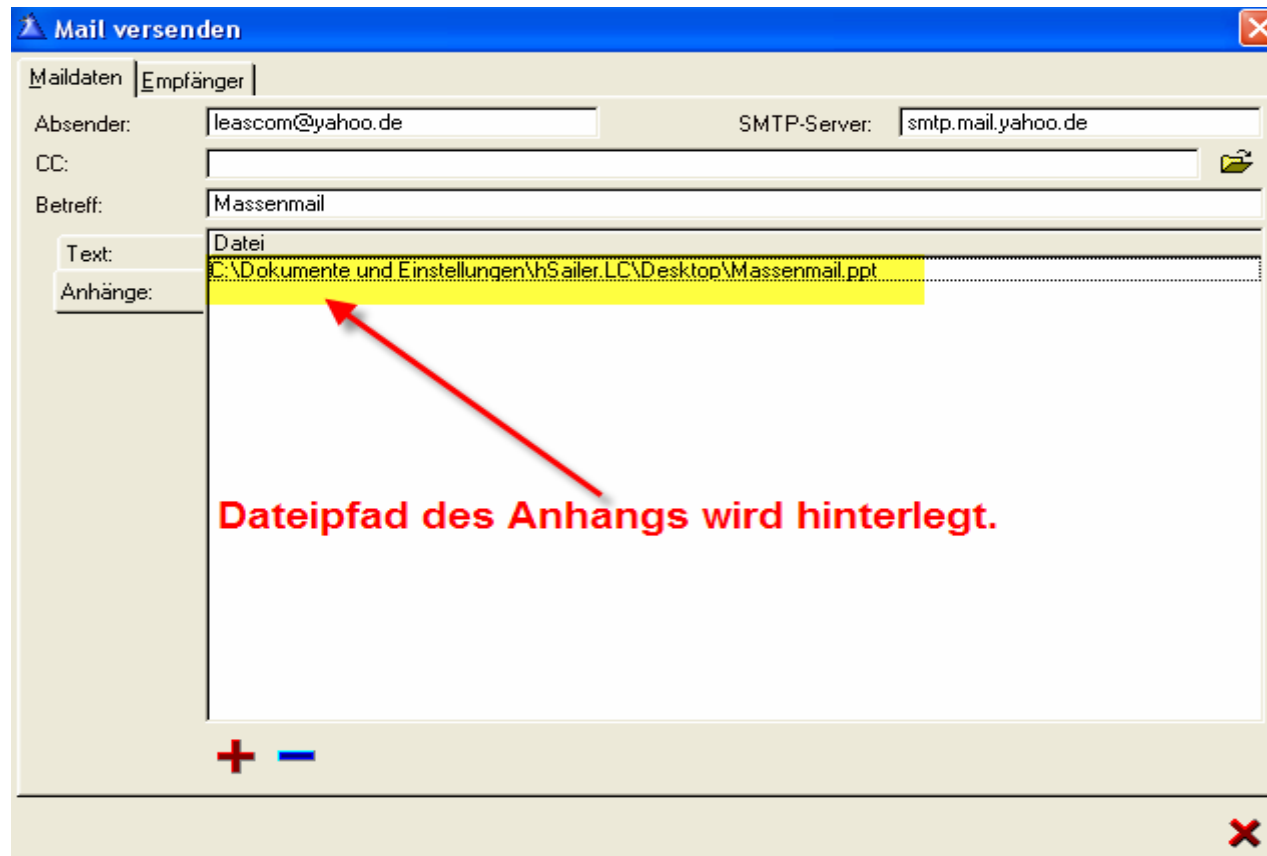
Mail versenden

Maildaten | Empfänger

Absender: leascom@yahoo.de

SMTP-Server: smtp.mail.yahoo.de

CC:

Betreff: Massenmail

Text:

Anhänge:

Datei

C:\Dokumente und Einstellungen\hSailer.LC\Desktop\Massenmail.ppt

Dateipfad des Anhangs wird hinterlegt.

+ −